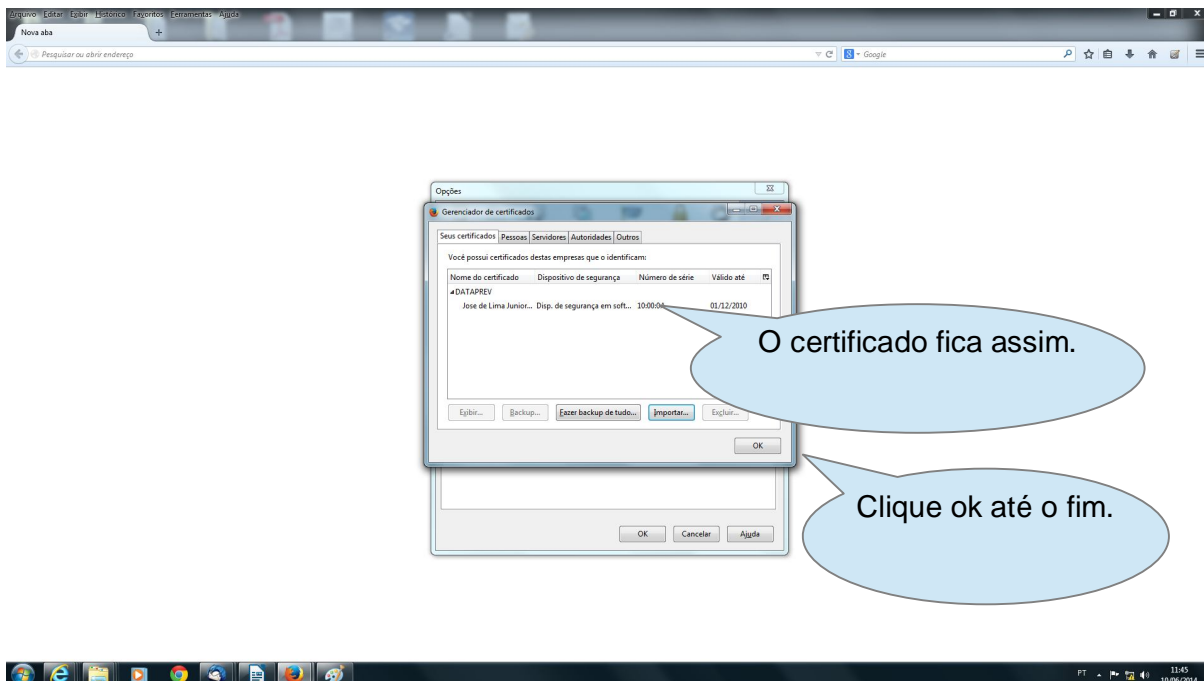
Arquivo Editar Exibir Histórico Favoritos Ferramentas Ajuda

Nova aba

Pesquisar ou abrir endereço

Google

Opções

Gerenciador de certificados

Seus certificados | Pessoas | Servidores | Autoridades | Outros

Você possui certificados destas empresas que o identificam:

| Nome do certificado | Dispositivo de segurança | Número de série | Válido até |
|---|---|---|---|
| DATAPREV | | | |
| Jose de Lima Junior... | Disp. de segurança em soft... | 10:00:04 | 01/12/2010 |

Exibir... Backup... Fazer backup de tudo... Importar... Excluir...

OK

OK Cancelar Ajuda

O certificado fica assim.

Clique ok até o fim.

PT 11:45 10/06/2014